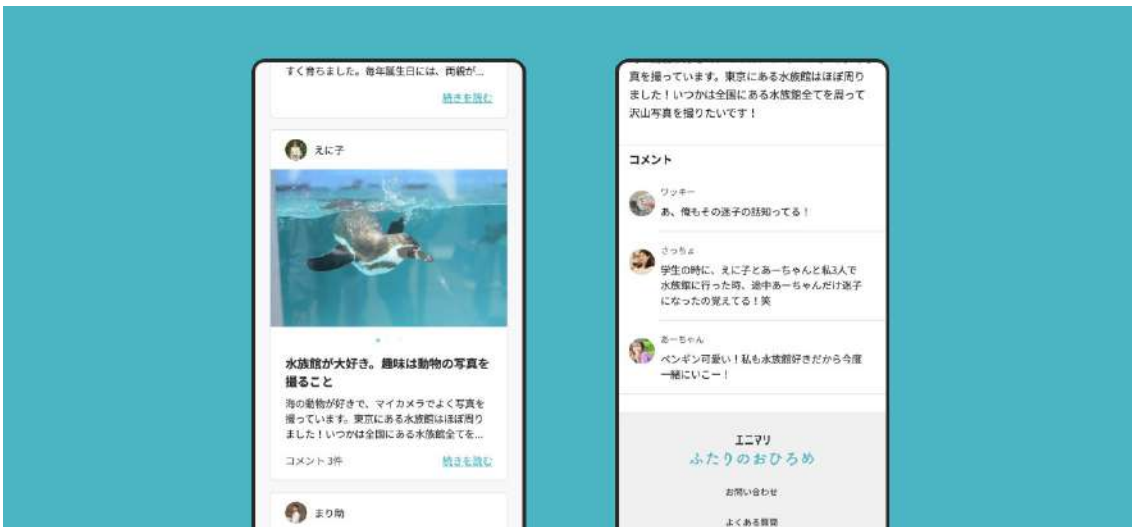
すく育ちました。毎年誕生日には、両親が…

続きを読む

えに子

水族館が大好き。趣味は動物の写真を撮ること

海の動物が好きで、マイカメラでよく写真を撮っています。東京にある水族館はほぼ周りました！いつかは全国にある水族館全てを…

コメント 3件

続きを読む

まり助

真を撮っています。東京にある水族館はほぼ周りました！いつかは全国にある水族館全てを周って沢山写真を撮りたいです！

コメント

ワッキー
あ、俺もその迷子の話知ってる！

さっちょ
学生の時に、えに子とあーちゃんと私3人で水族館に行った時、途中あーちゃんだけ迷子になったの覚えてる！笑

あーちゃん
ペンギン可愛い！私も水族館好きだから今度一緒にいこー！

エニマリ
ふたりのおひろめ

お問い合わせ

よくある質問